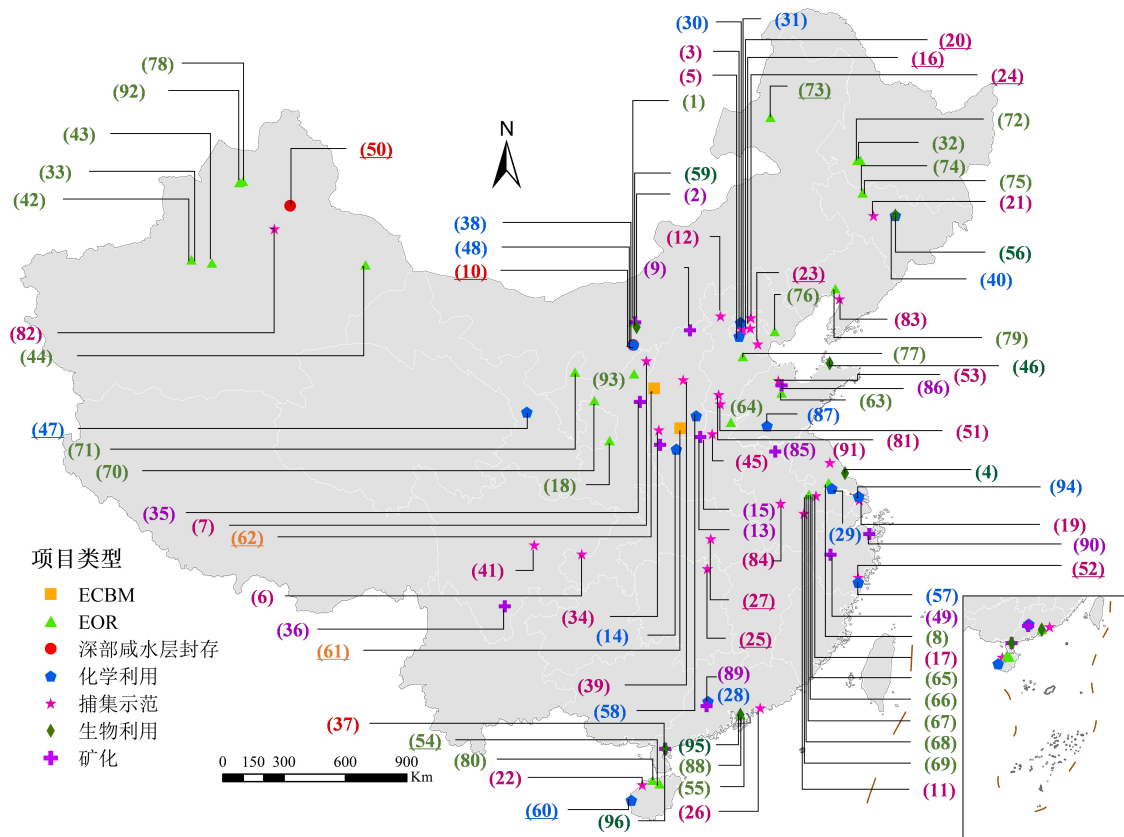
(30) (31)
(20)
(3) (16)
(5) (24)
(78)
(1) (73)
(92)
(43) N (72)
(32)
(50)
(33) (59) (74)
(75)
(42) (2)
(21)
(38)
(12) (56)
(48)
(10) (9) (40)
(23)
(76)
(82)
(83)
(44) (79)
(77)
(46)
(93) (53)
(86)
(63)
(64) (87)
(47)
(51)
(81)
(71)
(45) (85) (91)
(70)
(4)
(18)
(94)
(35) (15)
(7) (29) (19)
(13)
(62)
(90)
(84)
(52)
(41)
(6)
(57)
(34) (27)
(49)
(36)
(14)
(8)
(25)
(61)
(17)
(89)
(65)
(39)
(28)
(66)
(58)
(67)
(37)
(68)
(95)
(54)
(69)
(80) (88)
(22) (55)
(11)
(60)
(96) (26)

项目类型
ECBM
EOR
深部咸水层封存
化学利用
捕集示范
生物利用
矿化

0 150 300 600 900 Km